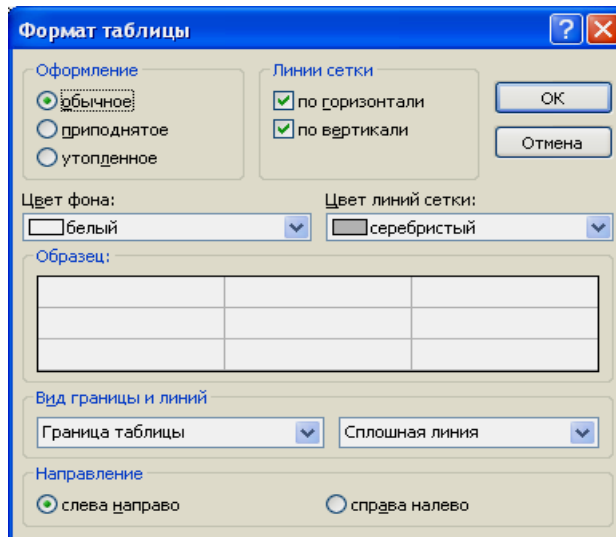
Формат таблицы

?

Оформление
обычное
приподнятое
утопленное

Линии сетки
по горизонтали
по вертикали

ОК
Отмена

Цвет фона:
белый

Цвет линий сетки:
серебристый

Образец:

Вид границы и линий
Граница таблицы
Сплошная линия

Направление
слева направо
справа налево